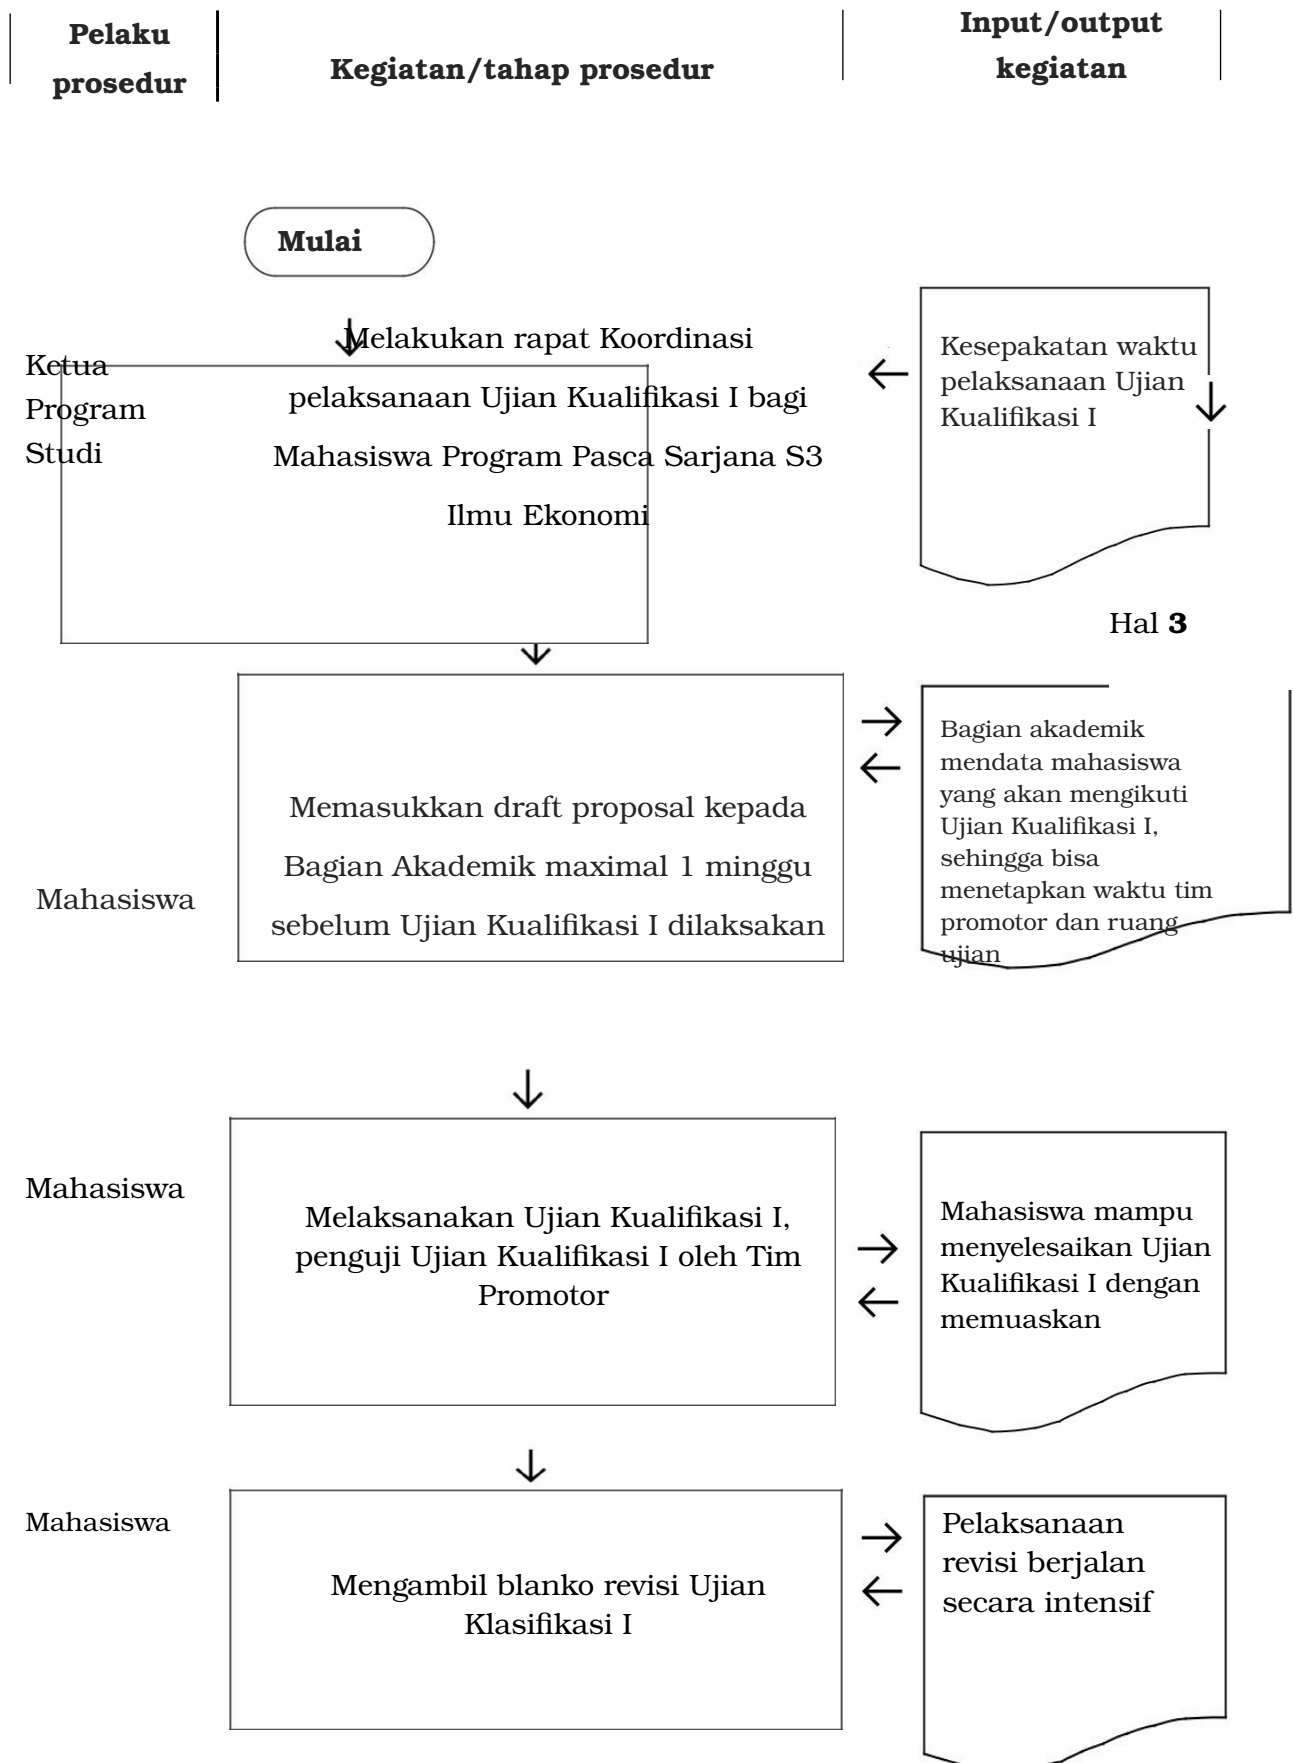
| Pelaku prosedur | Kegiatan/tahap prosedur | Input/output kegiatan |
|---|---|---|

Mulai

Ketua Program Studi

Melakukan rapat Koordinasi pelaksanaan Ujian Kualifikasi I bagi Mahasiswa Program Pasca Sarjana S3 Ilmu Ekonomi

Kesepakatan waktu pelaksanaan Ujian Kualifikasi I

Hal **3**

Mahasiswa

Memasukkan draft proposal kepada Bagian Akademik maximal 1 minggu sebelum Ujian Kualifikasi I dilaksakan

Bagian akademik mendata mahasiswa yang akan mengikuti Ujian Kualifikasi I, sehingga bisa menetapkan waktu tim promotor dan ruang ujian

Mahasiswa

Melaksanakan Ujian Kualifikasi I, penguji Ujian Kualifikasi I oleh Tim Promotor

Mahasiswa mampu menyelesaikan Ujian Kualifikasi I dengan memuaskan

Mahasiswa

Mengambil blanko revisi Ujian Klasifikasi I

Pelaksanaan revisi berjalan secara intensif